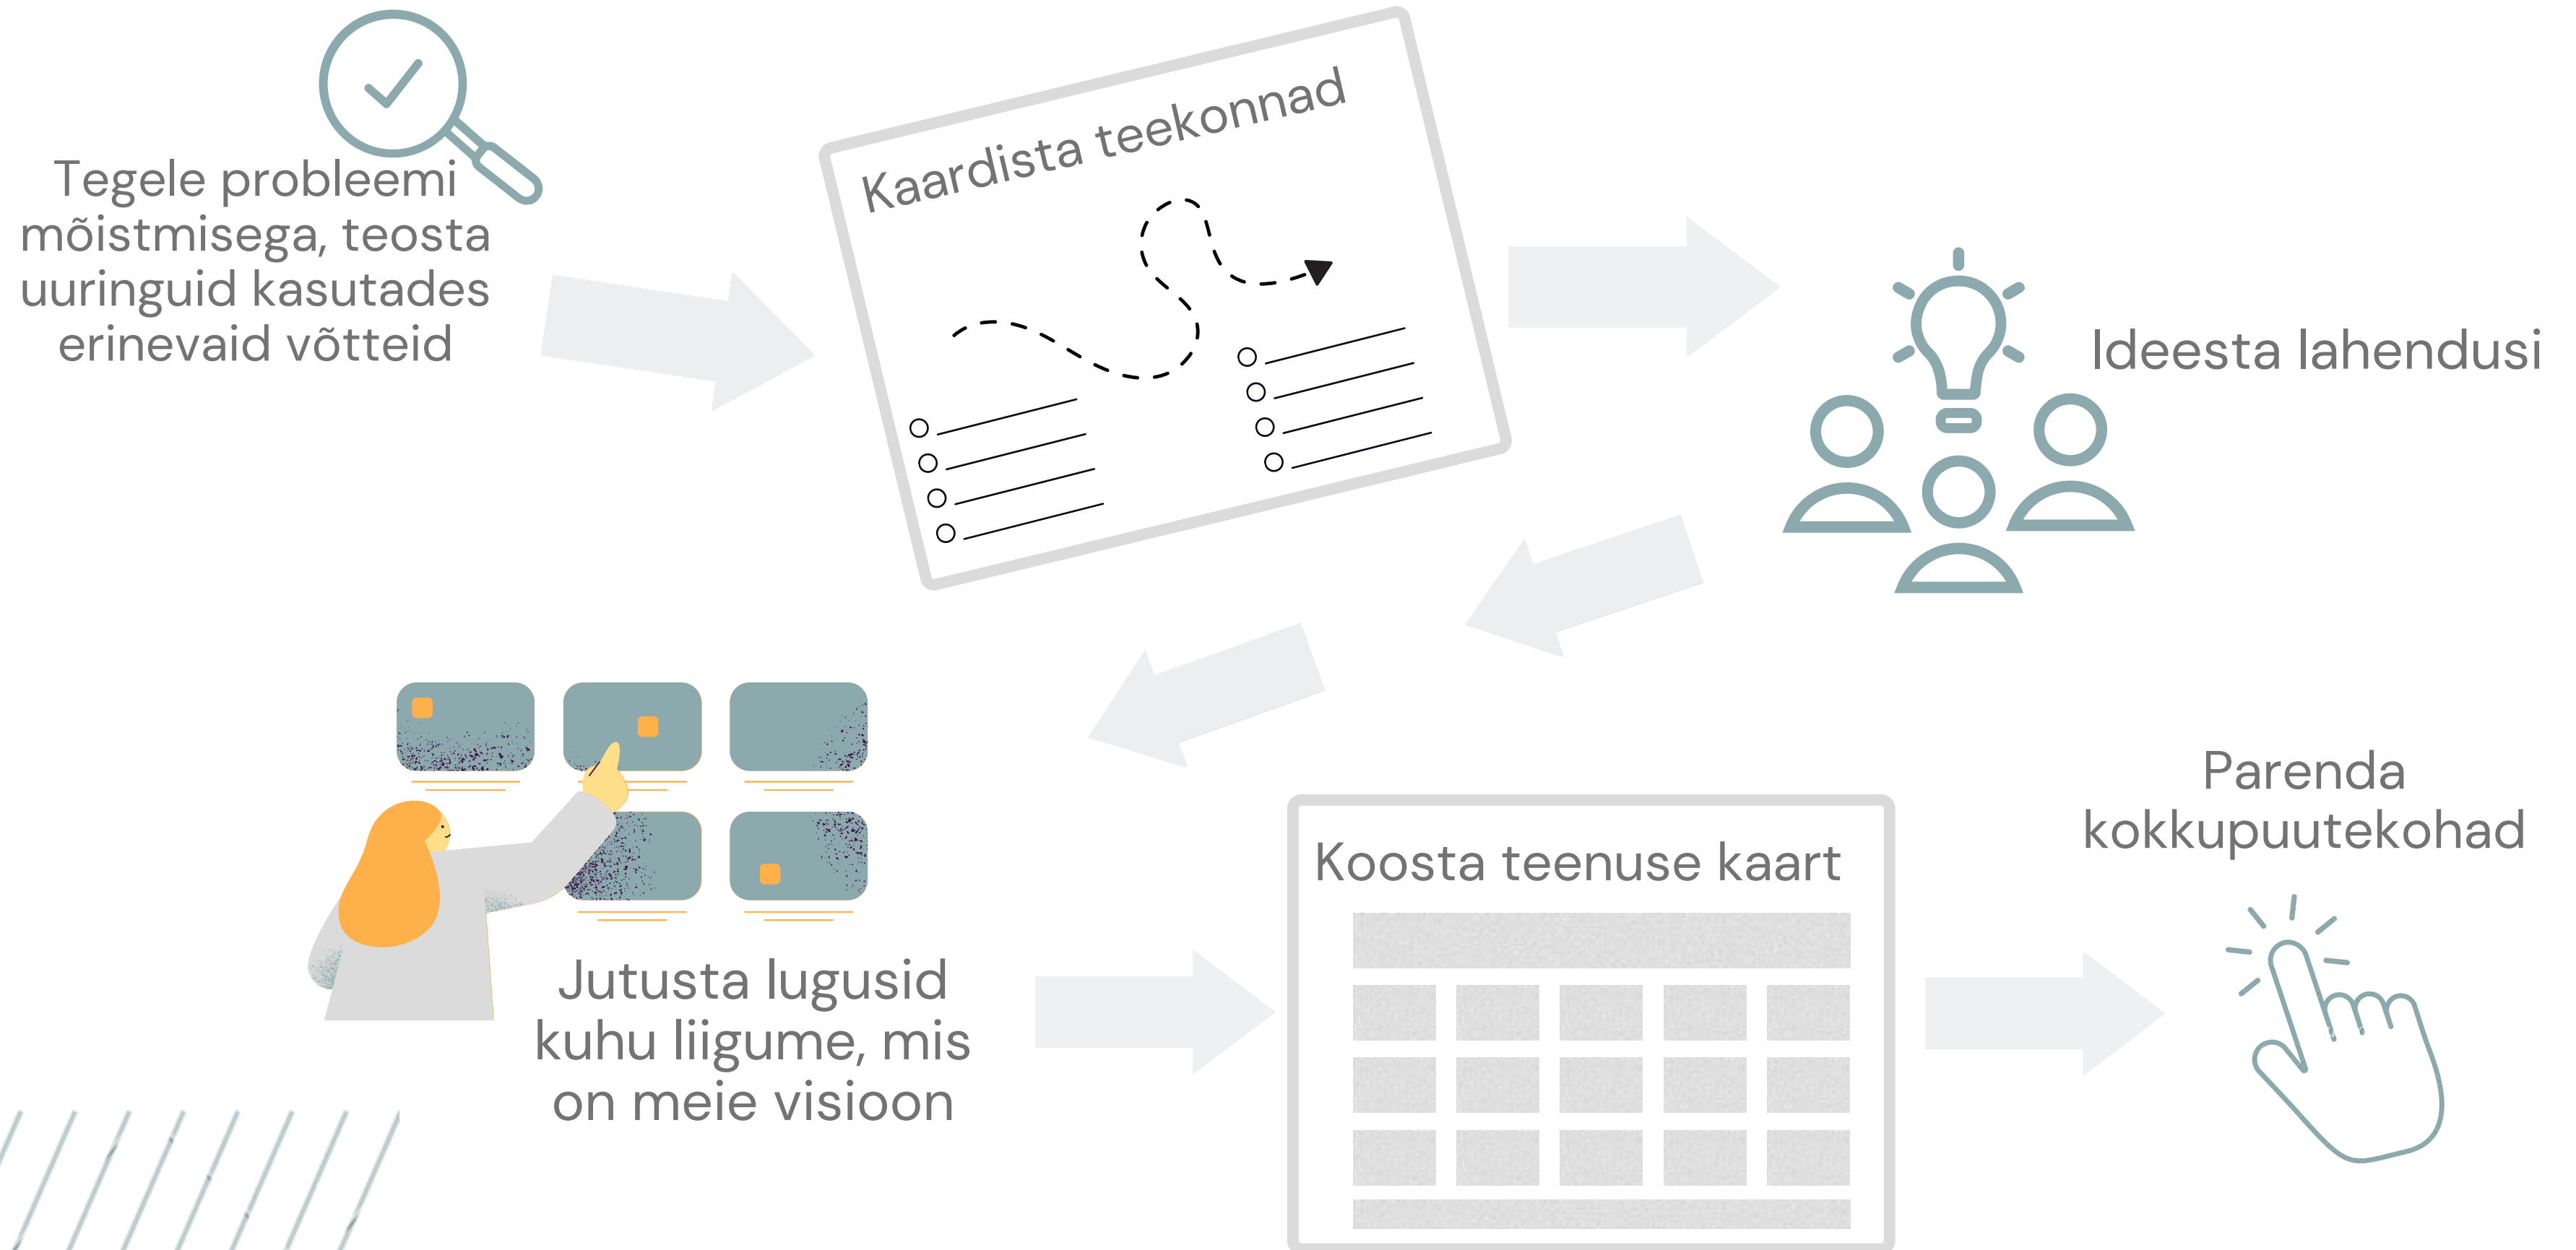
Tegele probleemi mõistmisega, teosta uuringuid kasutades erinevaid võtteid

Kaardista teekonnad

Ideesta lahendusi

Jutusta lugusid kuhu liigume, mis on meie visioon

Koosta teenuse kaart

Parenda kokkupuutekohad